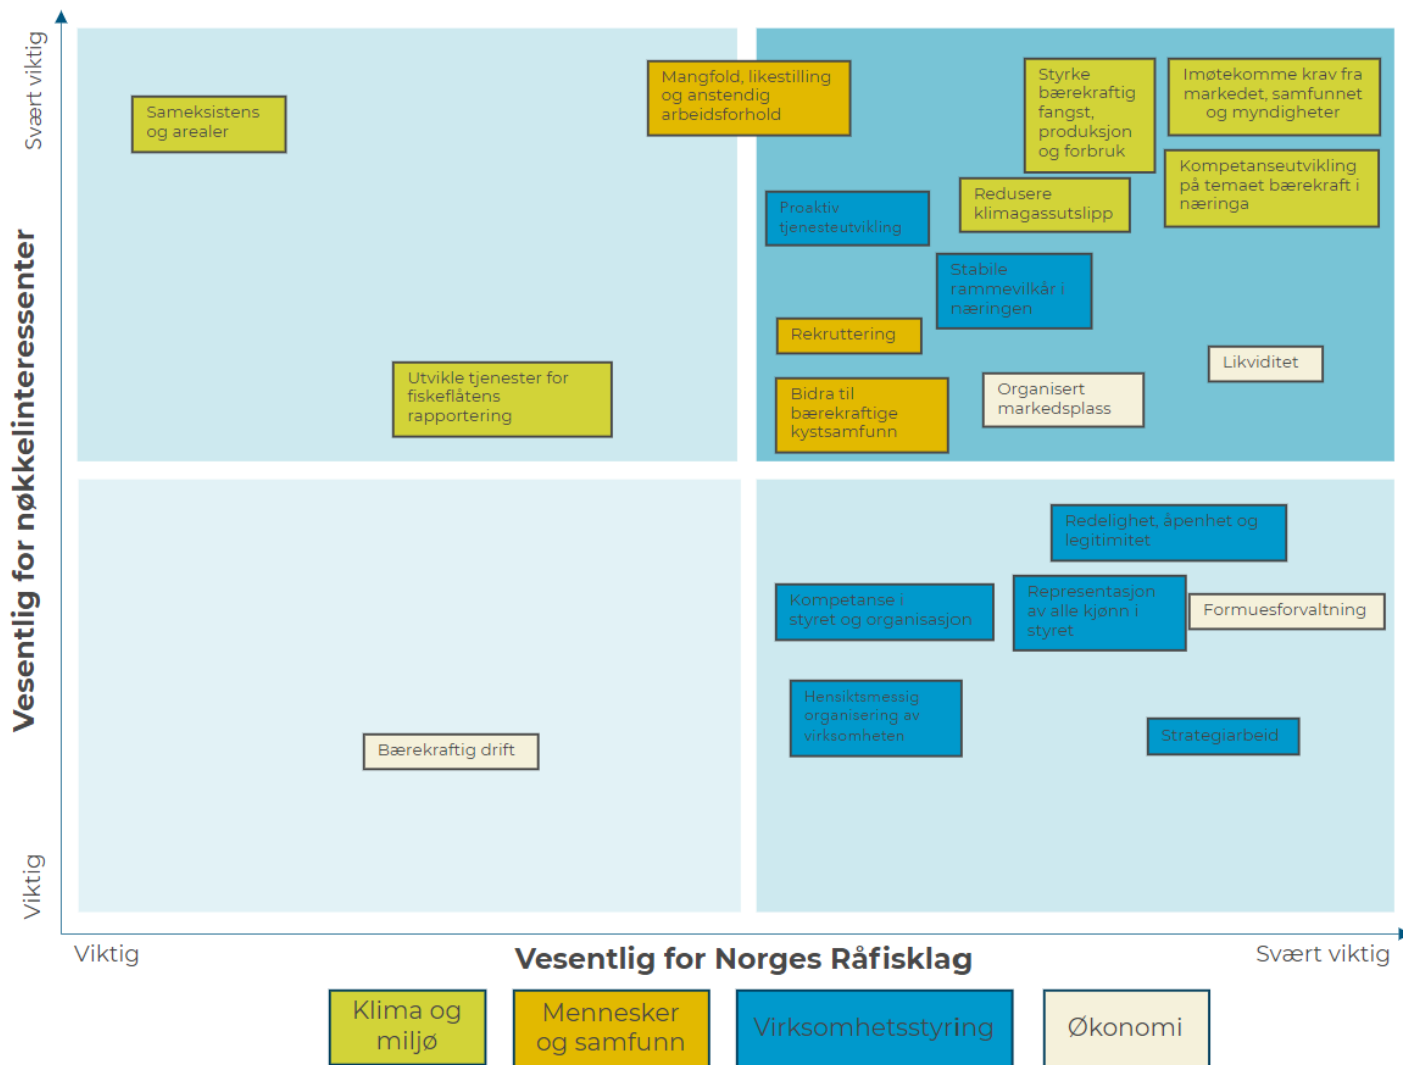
Svært viktig

Vesentlig for nøkkelinteressenter

Viktig

Sameksistens og arealer

Mangfold, likestilling og anstendig arbeidsforhold

Styrke bærekraftig fangst, produksjon og forbruk

Imøtekomme krav fra markedet, samfunnet og myndigheter

Kompetanseutvikling på temaet bærekraft i næringa

Proaktiv tjenesteutvikling

Redusere klimagassutslipp

Stabile rammevilkår i næringen

Rekruttering

Likviditet

Utvikle tjenester for fiskeflåtens rapportering

Bidra til bærekraftige kystsamfunn

Organisert markedsplass

Redelighet, åpenhet og legitimitet

Kompetanse i styret og organisasjon

Representasjon av alle kjønn i styret

Formuesforvaltning

Hensiktsmessig organisering av virksomheten

Strategiarbeid

Bærekraftig drift

Viktig

Vesentlig for Norges Råfisklag

Svært viktig

Klima og miljø

Mennesker og samfunn

Virksomhetsstyring

Økonomi